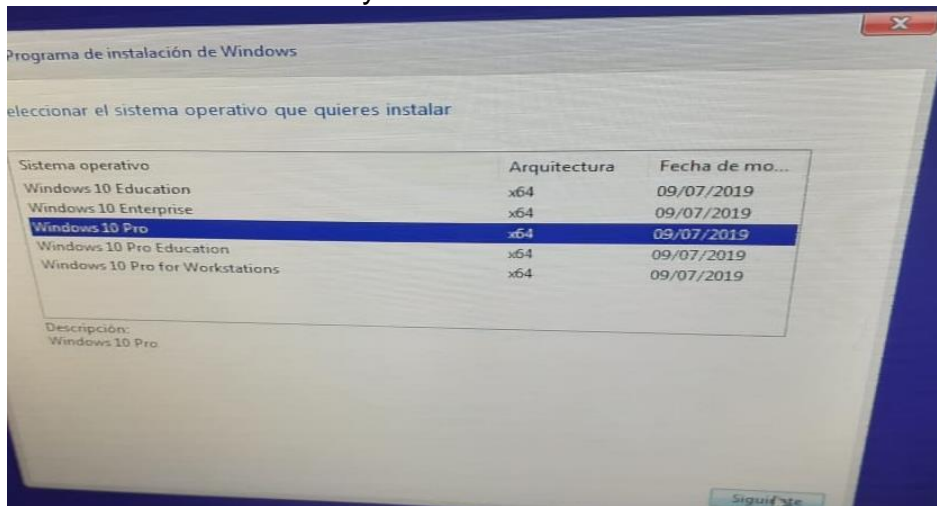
Programa de instalación de Windows

eleccionar el sistema operativo que quieres instalar

| Sistema operativo | Arquitectura | Fecha de mo... |
|---|---|---|
| Windows 10 Education | x64 | 09/07/2019 |
| Windows 10 Enterprise | x64 | 09/07/2019 |
| Windows 10 Pro | x64 | 09/07/2019 |
| Windows 10 Pro Education | x64 | 09/07/2019 |
| Windows 10 Pro for Workstations | x64 | 09/07/2019 |

Descripción:
Windows 10 Pro

Siguiente